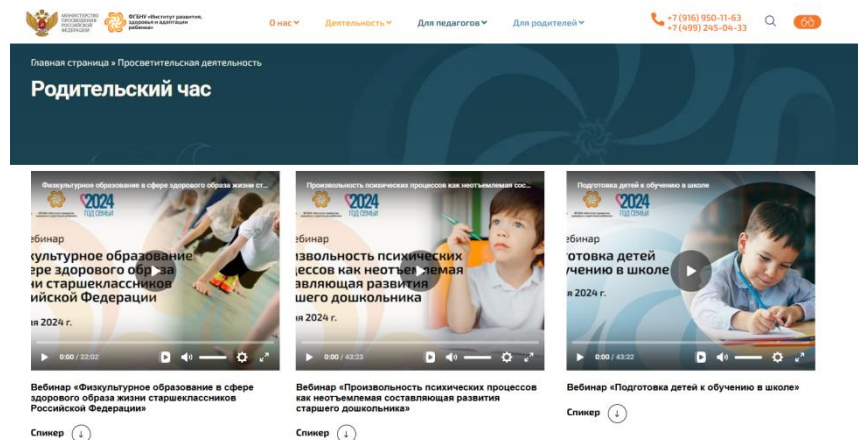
МИНИСТЕРСТВО ПРОСВЕЩЕНИЯ РОССИЙСКОЙ ФЕДЕРАЦИИ

ФГБНУ «Институт развития, здоровья и адаптации ребенка»

О нас Деятельность Для педагогов Для родителей

+7 (916) 950-11-63
+7 (499) 245-04-33

Главная страница » Просветительская деятельность

Родительский час

Физкультурное образование в сфере здорового образа жизни ст...

2024 ГОД СЕМЬИ

вебинар

культурное образование ере здорового образа и старшеклассников ийской Федерации

я 2024 г.

0:00 / 32:02

Вебинар «Физкультурное образование в сфере здорового образа жизни старшеклассников Российской Федерации»

Спикер

Произвольность психических процессов как неотъемлемая сос...

2024 ГОД СЕМЬИ

ебинар

звольность психических цессов как неотъемлемая вляющая развития шего дошкольника

я 2024 г.

0:00 / 43:23

Вебинар «Произвольность психических процессов как неотъемлемая составляющая развития старшего дошкольника»

Спикер

Подготовка детей к обучению в школе

2024 ГОД СЕМЬИ

ебинар

отовка детей учению в школе

я 2024 г.

0:00 / 43:32

Вебинар «Подготовка детей к обучению в школе»

Спикер